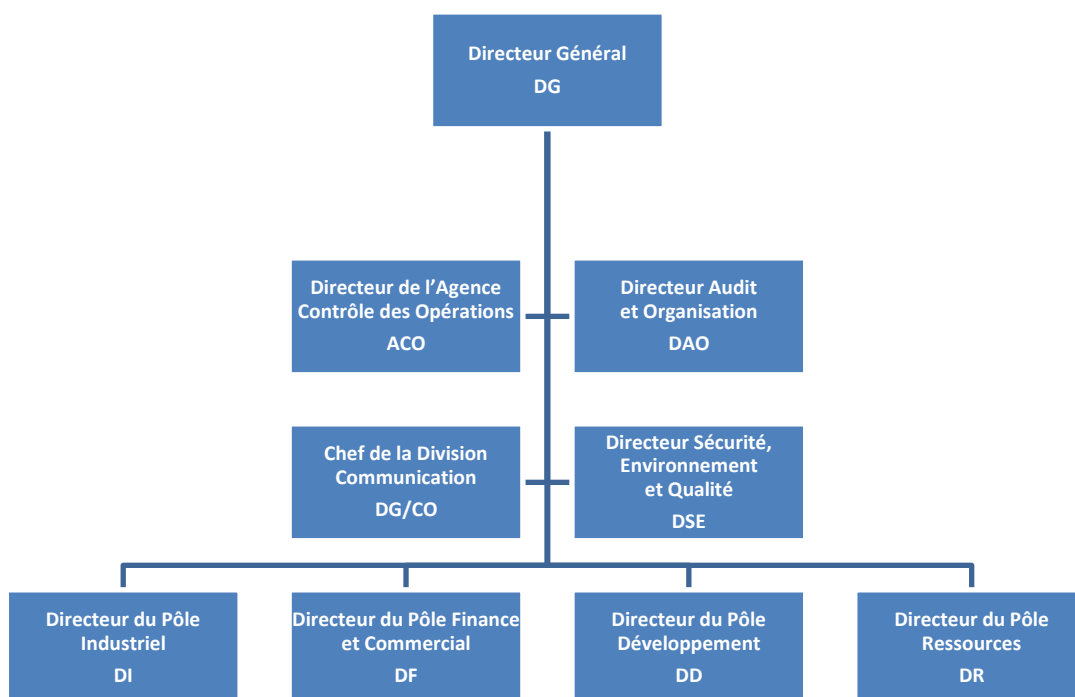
Directeur Général
DG

Directeur de l'Agence Contrôle des Opérations
ACO

Directeur Audit et Organisation
DAO

Chef de la Division Communication
DG/CO

Directeur Sécurité, Environnement et Qualité
DSE

Directeur du Pôle Industriel
DI

Directeur du Pôle Finance et Commercial
DF

Directeur du Pôle Développement
DD

Directeur du Pôle Ressources
DR